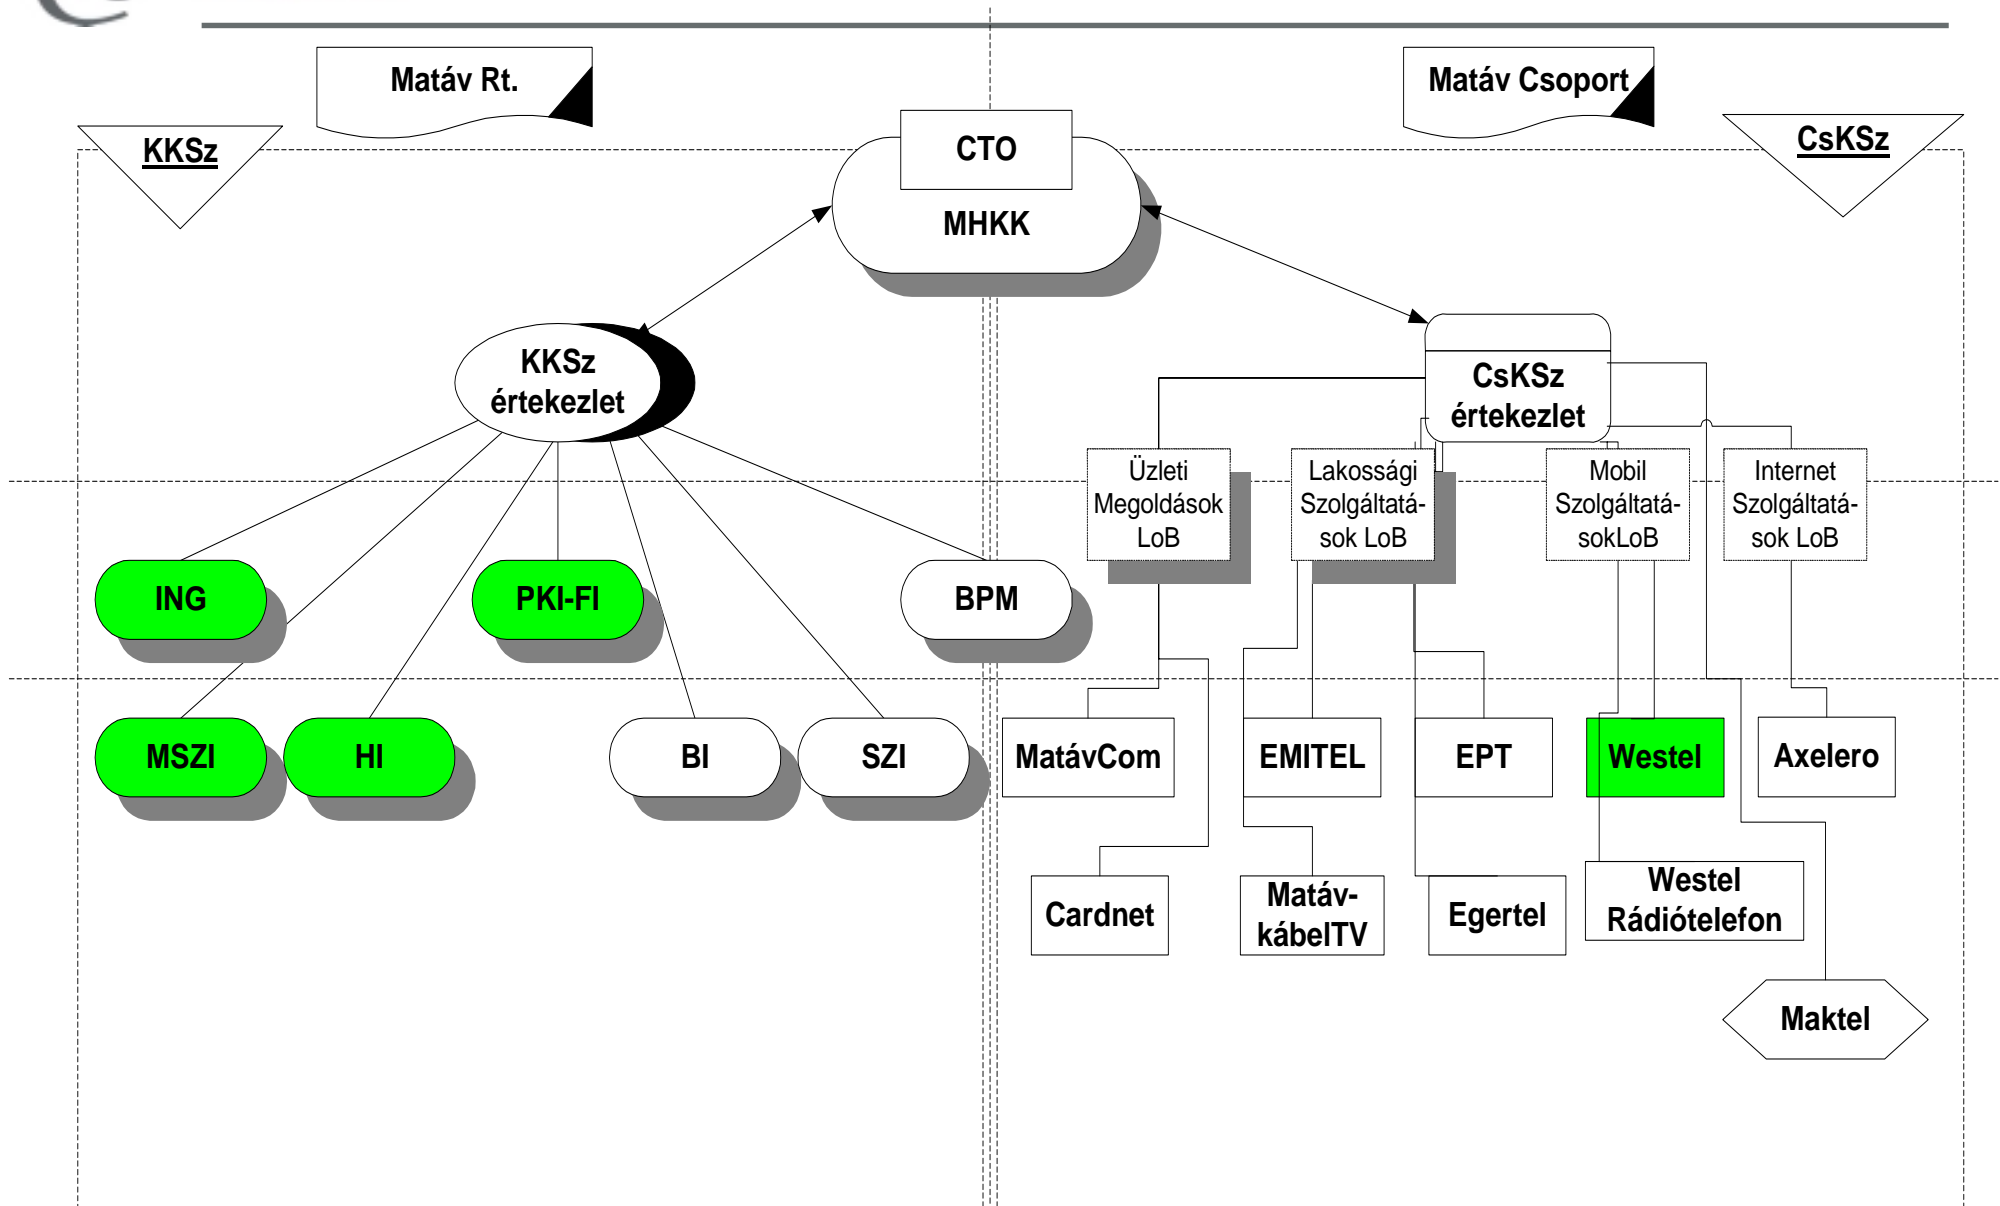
Matáv Rt.

Matáv Csoport

KKSz

CsKSz

CTO

MHKK

KKSz értekezlet

CsKSz értekezlet

Üzleti Megoldások LoB

Lakossági Szolgáltatások LoB

Mobil SzolgáltatásokLoB

Internet Szolgáltatások LoB

ING

PKI-FI

BPM

MSZI

HI

BI

SZI

MatávCom

EMITEL

EPT

Westel

Axelero

Cardnet

Matáv-kábelTV

Egertel

Westel Rádiótelefon

Maktel